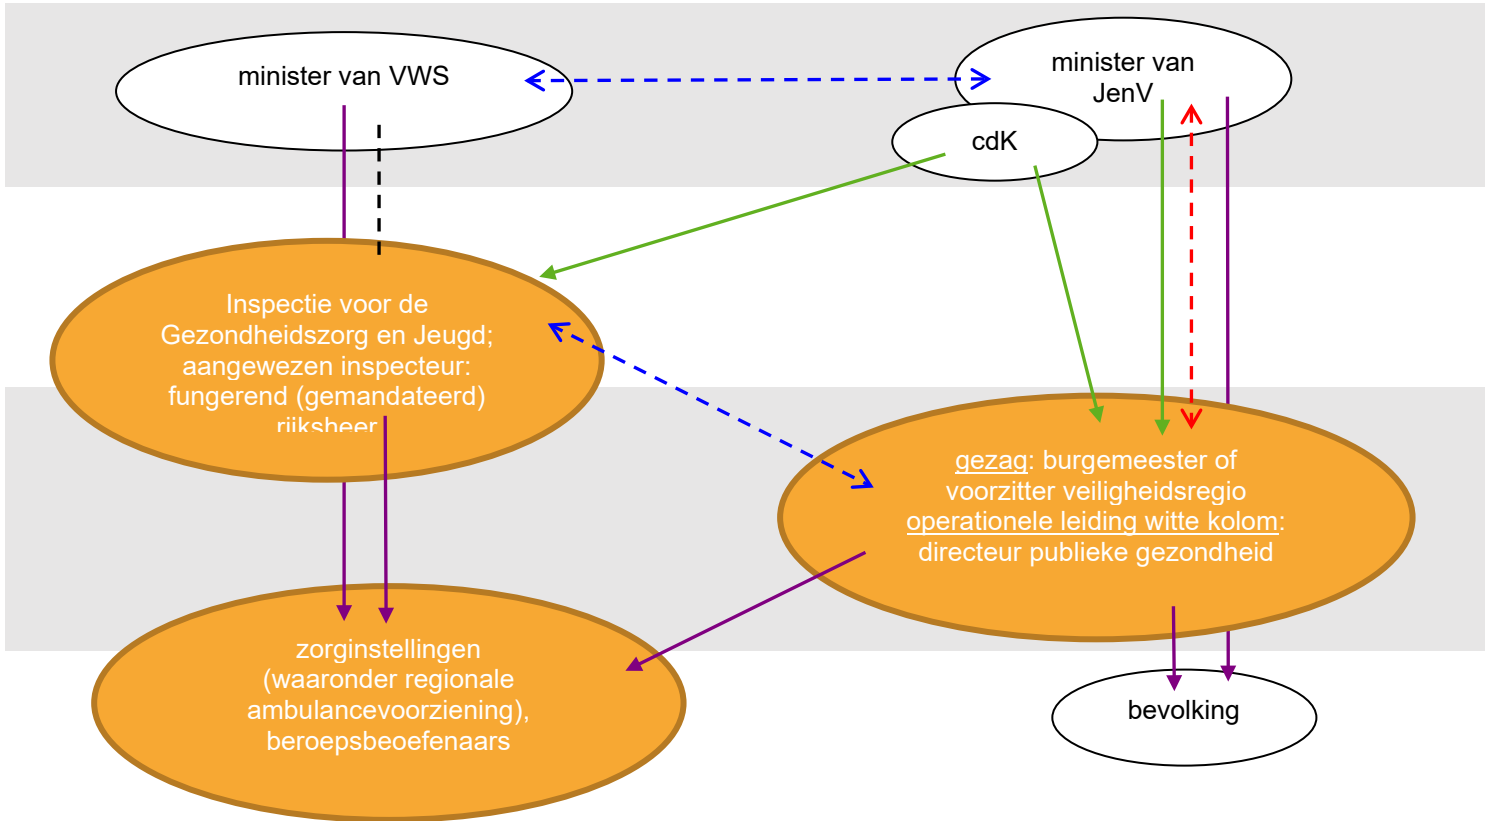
minister van VWS

minister van JenV

cdK

Inspectie voor de Gezondheidszorg en Jeugd; aangewezen inspecteur: fungerend (gemandateerd) rijksheer

gezag: burgemeester of voorzitter veiligheidsregio operationele leiding witte kolom: directeur publieke gezondheid

zorginstellingen (waaronder regionale ambulancevoorziening), beroepsbeoefenaars

bevolking